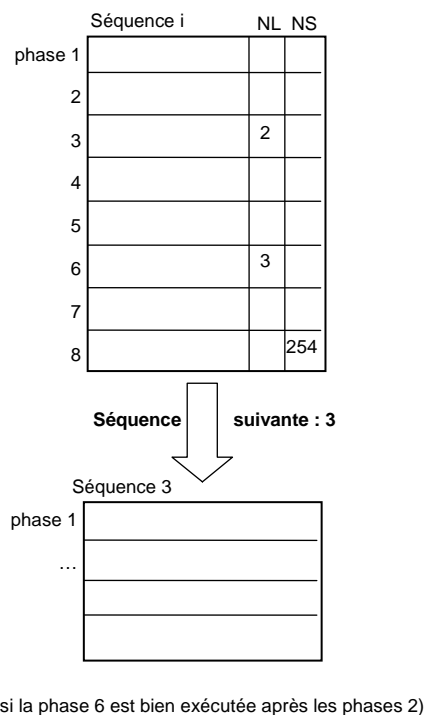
| Séquence i | | NL | NS |
|---|---|---|---|
| phase 1 | | | |
| 2 | | | |
| 3 | | 2 | |
| 4 | | | |
| 5 | | | |
| 6 | | 3 | |
| 7 | | | |
| 8 | | | 254 |

**Séquence** **suivante : 3**

Séquence 3

phase 1

…

si la phase 6 est bien exécutée après les phases 2)